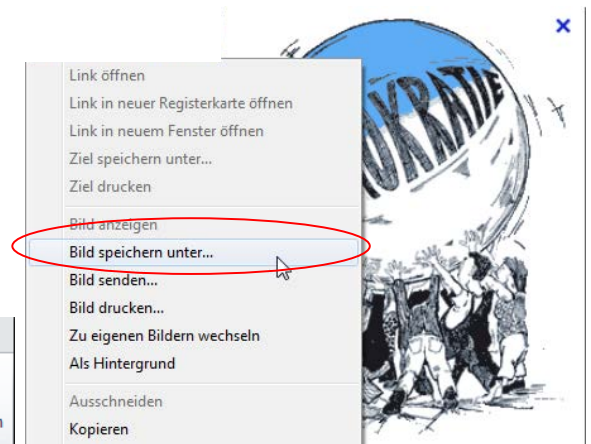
Link öffnen
Link in neuer Registerkarte öffnen
Link in neuem Fenster öffnen
Ziel speichern unter...
Ziel drucken
Bild anzeigen
Bild speichern unter...
Bild senden...
Bild drucken...
Zu eigenen Bildern wechseln
Als Hintergrund
Ausschneiden
Kopieren

×

OKRATIE